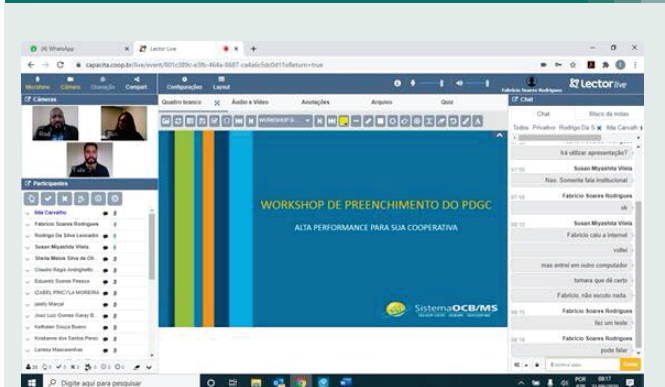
(4) WhatsApp
Lector Live
capacita.coop.br/live/event/801c389c-e3fb-464a-8687-ca4a6c5dc0d1?isReturn=true

Microfone Câmera Gravação Compart. Configurações Layout

Fabricio Soares Rodrigues

Lector live

Câmeras

Participantes

Ilda Carvalho
Fabricio Soares Rodrigues
Rodrigo Da Silva Leonardo
Susan Miyashita Vilela
Sheila Meire Silva de Oli
Claudio Rago Andrighetto
Eduardo Soares Pessoa
IZABEL PRICYLA MOREIRA
Janely Marçal
Josei Luiz Gomes Garay B.
Kelhsten Souza Bueno
Kristianne dos Santos Perez
Larissa Mascarenhas

Quadro branco Áudio e Vídeo Anotações Arquivo Quiz

WORKSHOP DE PREENCHIMENTO DO PDGC

ALTA PERFORMANCE PARA SUA COOPERATIVA

SistemaOCB/MS

Chat
Chat Bloco de notas
Todos Privativo Rodrigo Da S Ilda Carvalh

Irá utilizar apresentação?

Susan Miyashita Vilela
Nao. Somente fala institucional

Fabricio Soares Rodrigues
ok

Susan Miyashita Vilela
Fabricio caiu a internet
voltei
mas entrei um outro computador
tomara que dê certo
Fabricio, não escuto nada

Fabricio Soares Rodrigues
faz um teste

Fabricio Soares Rodrigues
pode falar

Escreva aqui

Digite aqui para pesquisar

POR 08:17